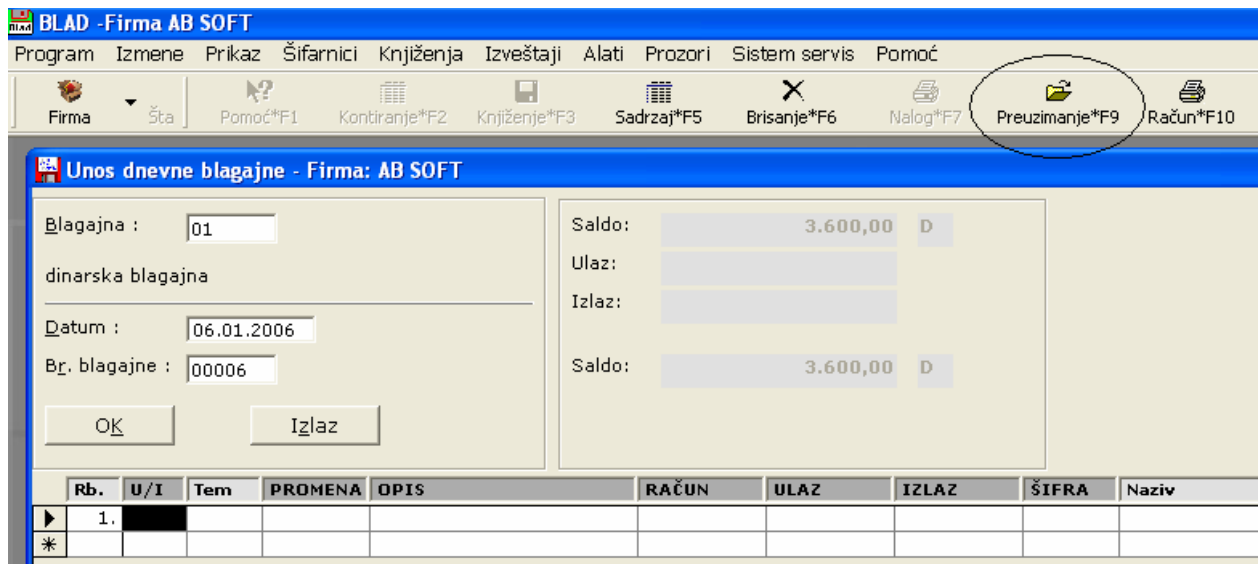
BLAD -Firma AB SOFT

Program Izmene Prikaz Šifarnici Knjiženja Izveštaji Alati Prozori Sistem servis Pomoć

Firma Šta Pomoć*F1 Kontiranje*F2 Knjiženje*F3 Sadrzaj*F5 Brisanje*F6 Nalog*F7 Preuzimanje*F9 Račun*F10

Unos dnevne blagajne - Firma: AB SOFT

Blagajna : 01

dinarska blagajna

Datum : 06.01.2006

Br. blagajne : 00006

OK Izlaz

Saldo: 3.600,00 D

Ulaz:

Izlaz:

Saldo: 3.600,00 D

| Rb. | U/I | Tem | PROMENA | OPIS | RAČUN | ULAZ | IZLAZ | ŠIFRA | Naziv |
|---|---|---|---|---|---|---|---|---|---|
| 1. | | | | | | | | | |
| * | | | | | | | | | |